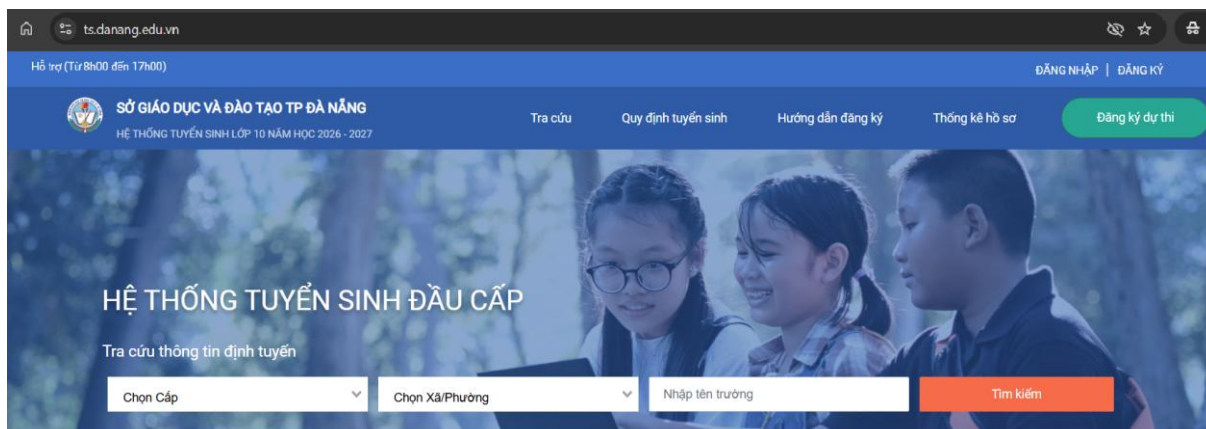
ts.danang.edu.vn

Hỗ trợ (Từ 8h00 đến 17h00)

ĐĂNG NHẬP | ĐĂNG KÝ

SỞ GIÁO DỤC VÀ ĐÀO TẠO TP ĐÀ NẴNG
HỆ THỐNG TUYỂN SINH LỚP 10 NĂM HỌC 2026 - 2027

Tra cứu
Quy định tuyển sinh
Hướng dẫn đăng ký
Thống kê hồ sơ
Đăng ký dự thi

HỆ THỐNG TUYỂN SINH ĐẦU CẤP

Tra cứu thông tin định tuyến

Chọn Cấp
Chọn Xã/Phường
Nhập tên trường
Tìm kiếm